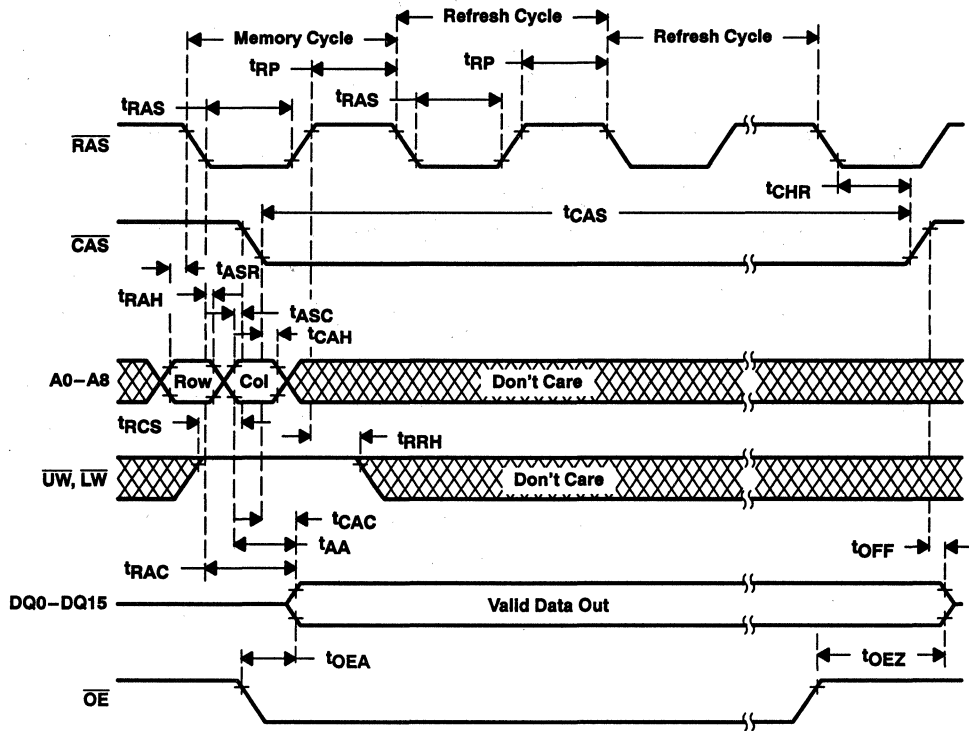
Memory Cycle

Refresh Cycle

Refresh Cycle

$t_{RP}$

$t_{RP}$

$t_{RAS}$

$t_{RAS}$

$\overline{RAS}$

$t_{CHR}$

$t_{CAS}$

$\overline{CAS}$

$t_{ASR}$

$t_{RAH}$

$t_{ASC}$

$t_{CAH}$

A0–A8

Row

Col

Don't Care

$t_{RCS}$

$t_{RRH}$

$\overline{UW}$, $\overline{LW}$

Don't Care

$t_{CAC}$

$t_{AA}$

$t_{OFF}$

$t_{RAC}$

DQ0–DQ15

Valid Data Out

$t_{OEA}$

$t_{OEZ}$

$\overline{OE}$